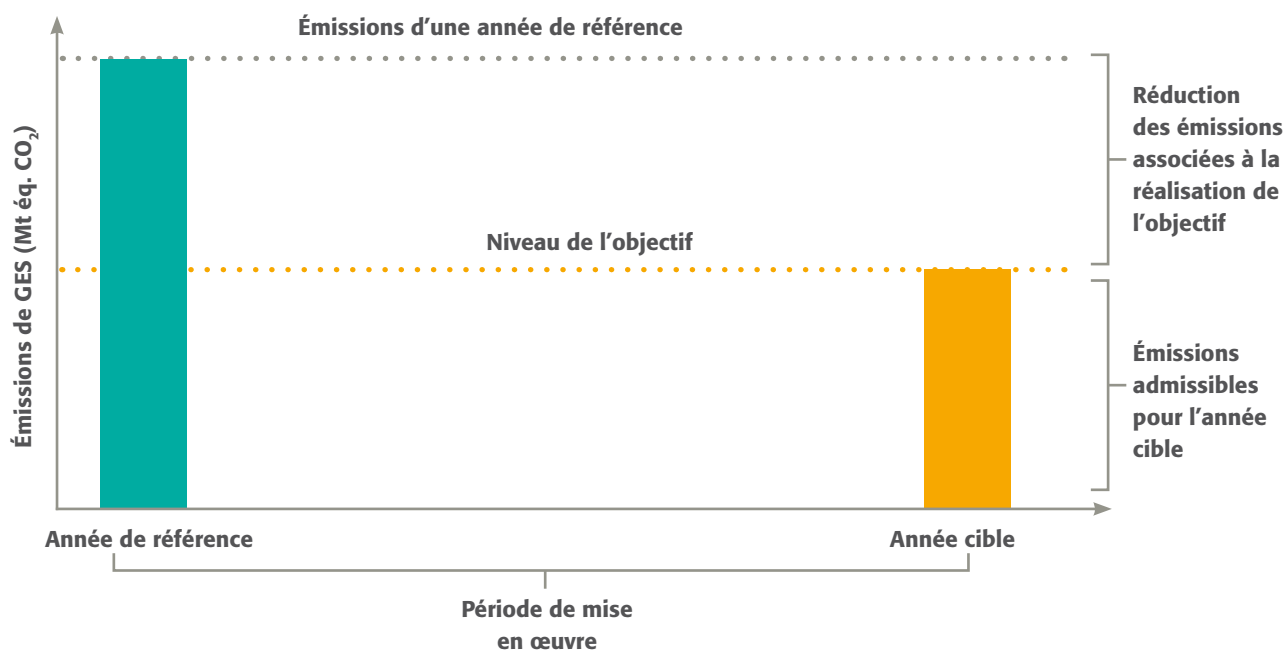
Émissions d'une année de référence

Émissions de GES (Mt éq. $CO_2$)

Réduction des émissions associées à la réalisation de l'objectif

Niveau de l'objectif

Émissions admissibles pour l'année cible

Année de référence

Année cible

Période de mise en œuvre